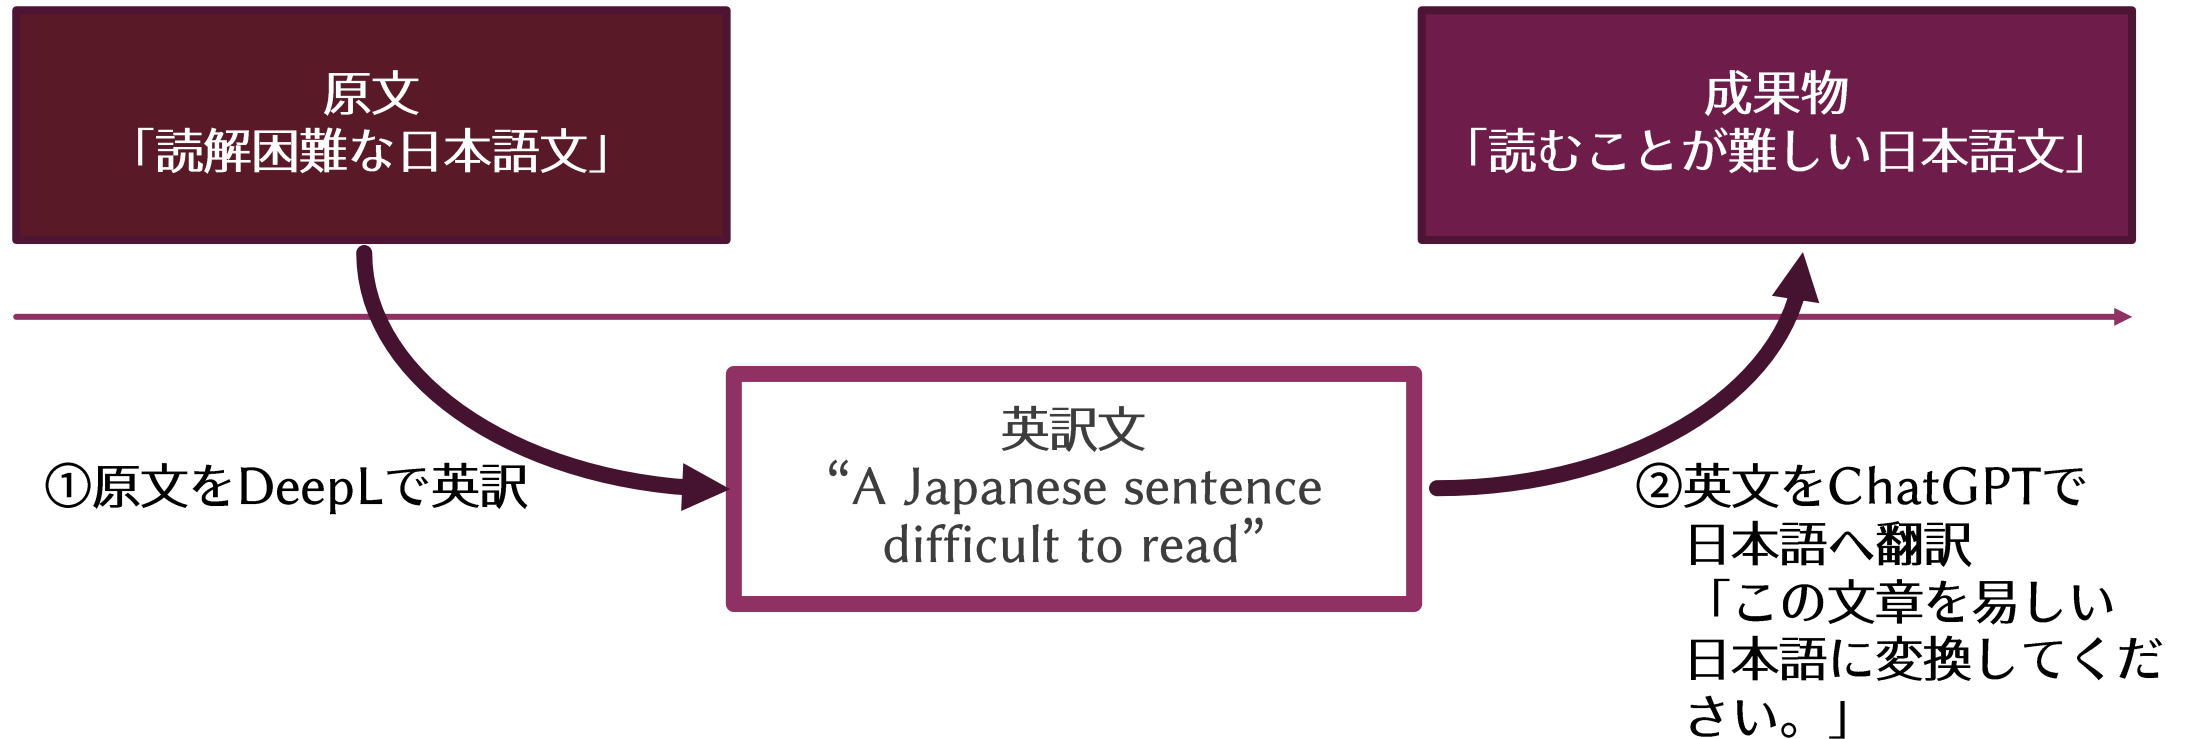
原文
「読解困難な日本語文」

成果物
「読むことが難しい日本語文」

英訳文
“A Japanese sentence difficult to read”

①原文をDeepLで英訳

②英文をChatGPTで日本語へ翻訳
「この文章を易しい日本語に変換してください。」